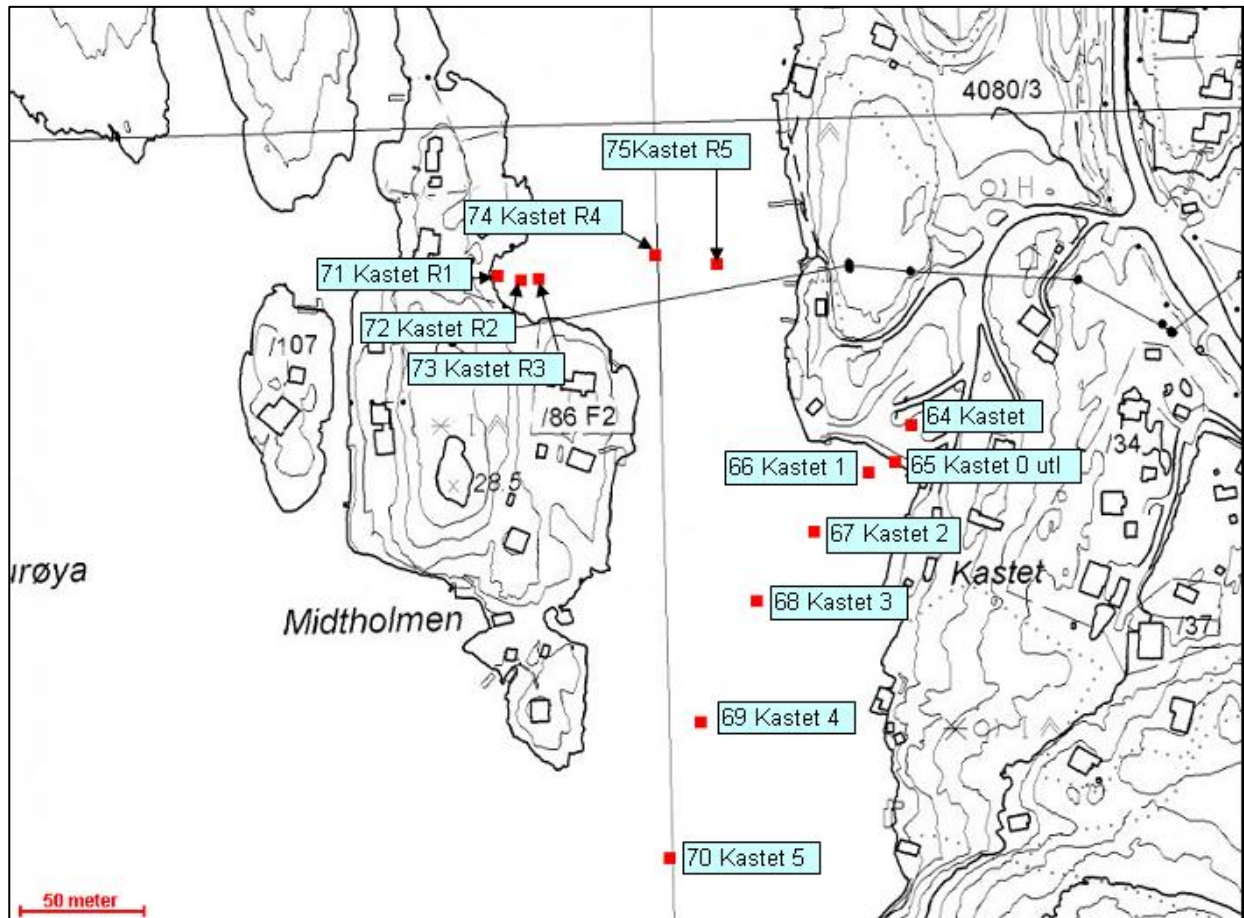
4080/3

75Kastet R5

74 Kastet R4

71 Kastet R1

72 Kastet R2

73 Kastet R3

/107

/86 F2

28.5

64 Kastet

66 Kastet 1

65 Kastet 0 utl

/34

67 Kastet 2

Kastet

urøya

68 Kastet 3

/37

Midtholmen

69 Kastet 4

70 Kastet 5

50 meter